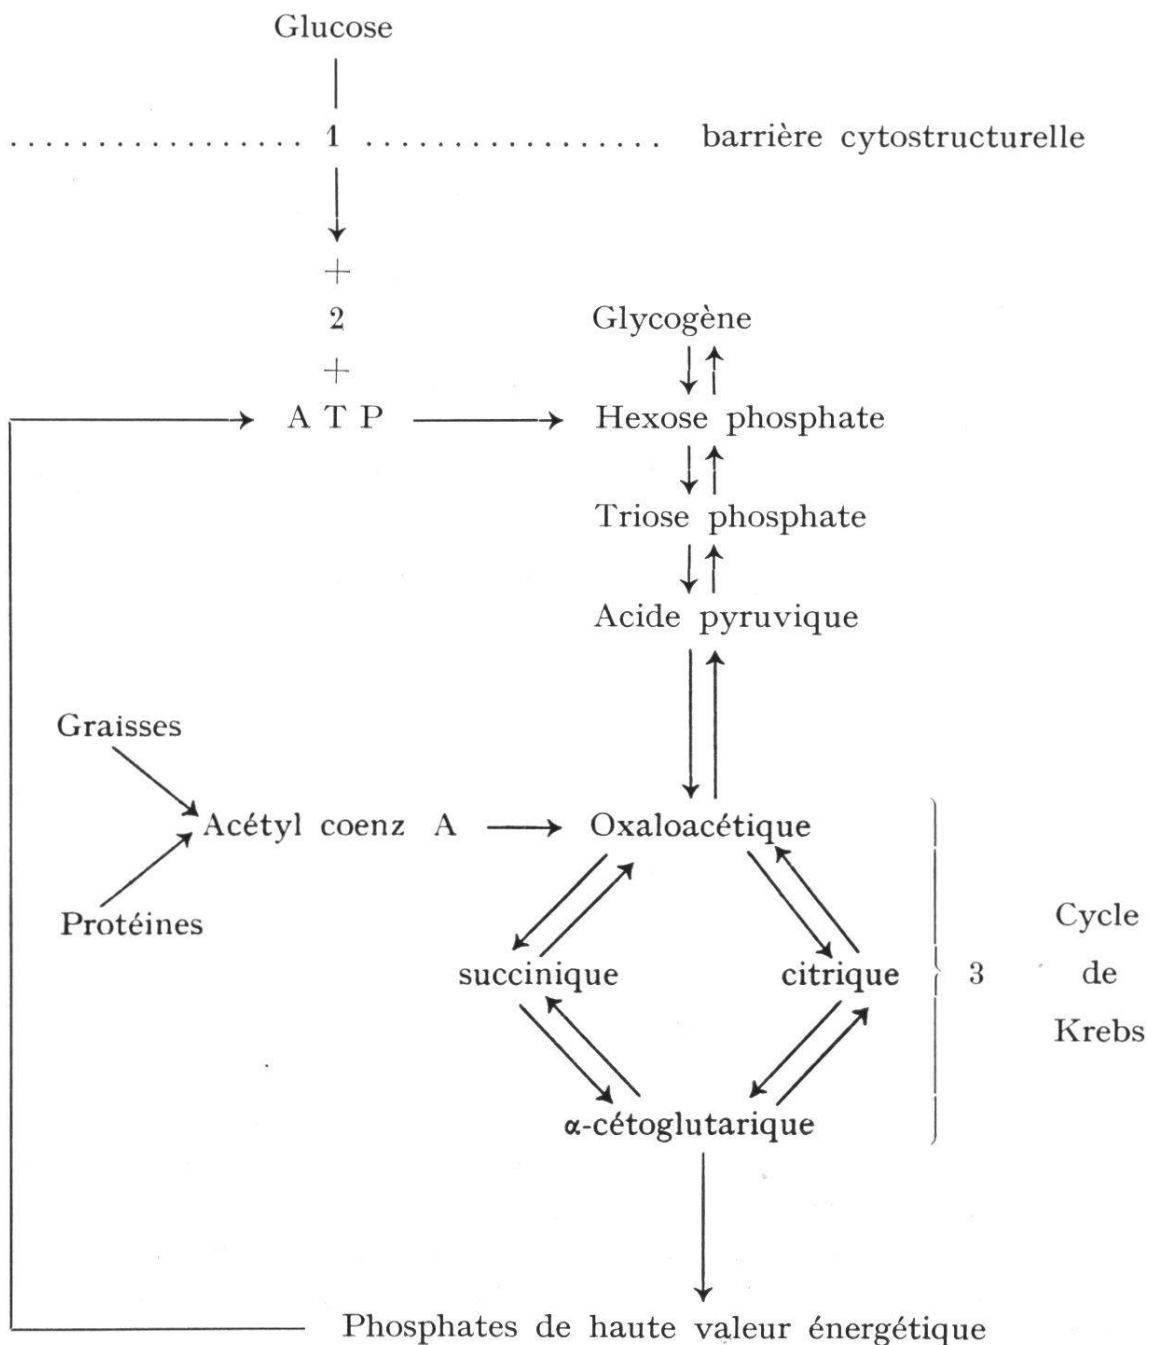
Glucose

1

barrière cytostructurelle

+

2

+

A T P

Glycogène

Hexose phosphate

Triose phosphate

Acide pyruvique

Graisses

Protéines

Acétyl coenz A

Oxaloacétique

succinique

citrique

α-cétoglutarique

3

Cycle de Krebs

Phosphates de haute valeur énergétique